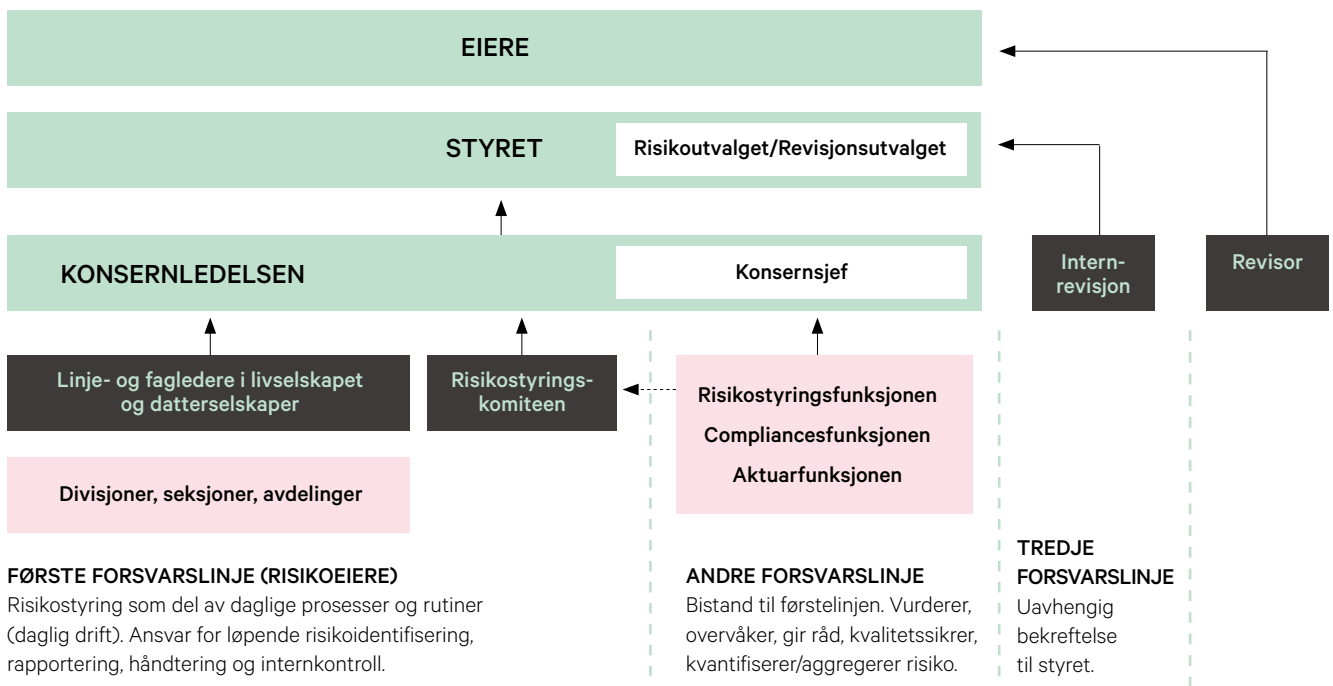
EIERE

STYRET

Risikoutvalget/Revisjonsutvalget

KONSERNLEDELSEN

Konsernsjef

Internrevisjon

Revisor

Linje- og fagledere i livselskapet og datterselskaper

Risikostyringskomiteen

Risikostyringsfunksjonen

Compliancesfunksjonen

Aktuarfunksjonen

Divisjoner, seksjoner, avdelinger

FØRSTE FORSVARSLINJE (RISIKOEIERE)
Risikostyring som del av daglige prosesser og rutiner (daglig drift). Ansvar for løpende risikoidentifisering, rapportering, håndtering og internkontroll.

ANDRE FORSVARSLINJE
Bistand til førstelinjen. Vurderer, overvåker, gir råd, kvalitetssikrer, kvantifiserer/aggregerer risiko.

TREDJE FORSVARSLINJE
Uavhengig bekreftelse til styret.